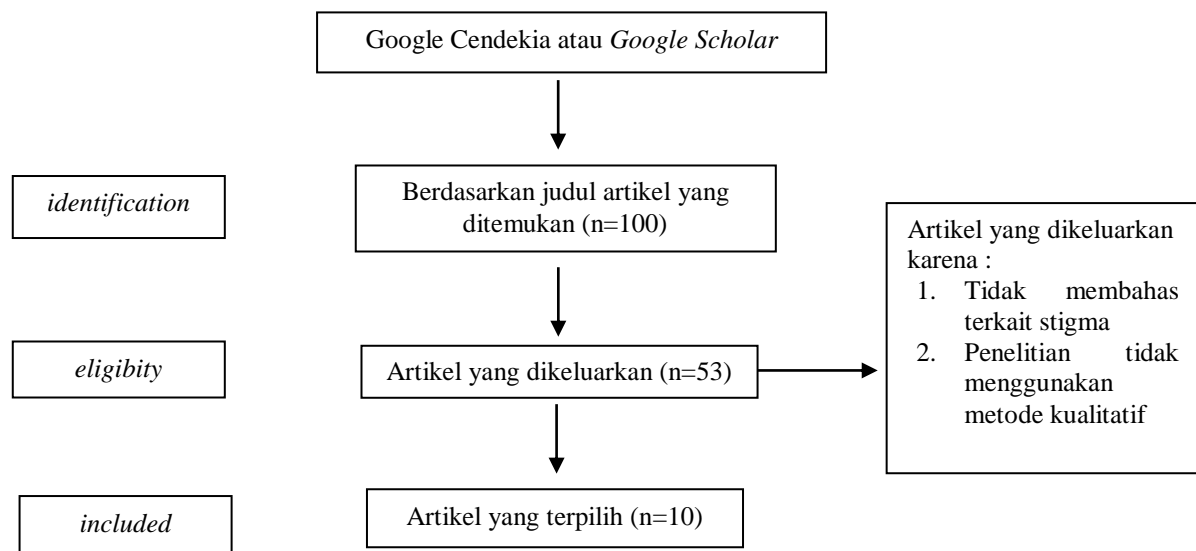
Google Cendekia atau *Google Scholar*

*identification*

Berdasarkan judul artikel yang ditemukan (n=100)

Artikel yang dikeluarkan karena :
1. Tidak membahas terkait stigma
2. Penelitian tidak menggunakan metode kualitatif

*eligibity*

Artikel yang dikeluarkan (n=53)

*included*

Artikel yang terpilih (n=10)